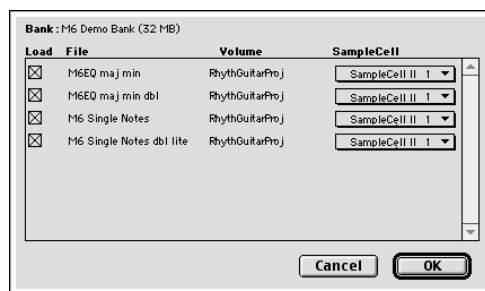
Bank: M6 Demo Bank (32 MB)

| Load | File | Volume | SampleCell |
|---|---|---|---|
| ☒ | M6EQ maj min | RhythGuitarProj | SampleCell II 1 |
| ☒ | M6EQ maj min dbl | RhythGuitarProj | SampleCell II 1 |
| ☒ | M6 Single Notes | RhythGuitarProj | SampleCell II 1 |
| ☒ | M6 Single Notes dbl lite | RhythGuitarProj | SampleCell II 1 |

Cancel OK